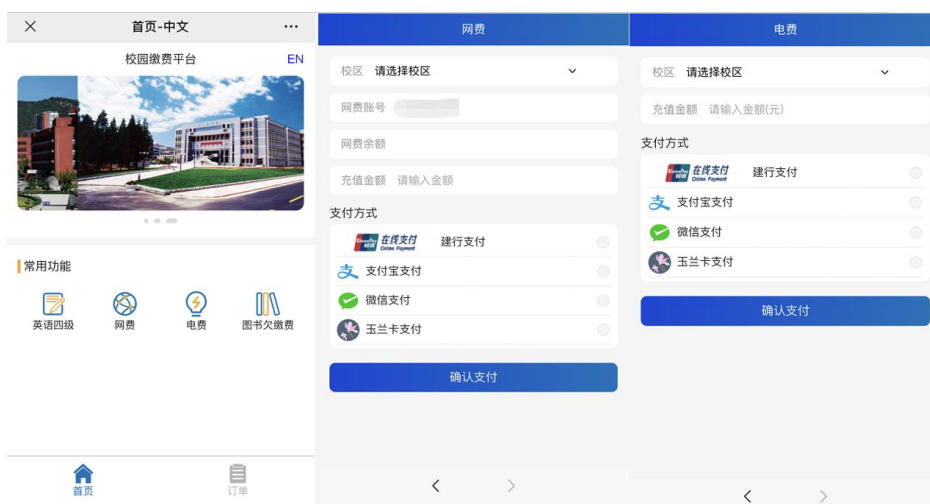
×
首页-中文
···
校园缴费平台
EN

常用功能
英语四级
网费
电费
图书欠缴费

首页
订单

网费
校区 请选择校区
网费账号 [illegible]
网费余额
充值金额 请输入金额
支付方式
在线支付 Online Payment 建行支付
支付宝支付
微信支付
玉兰卡支付
确认支付
<
>

电费
校区 请选择校区
充值金额 请输入金额(元)
支付方式
在线支付 Online Payment 建行支付
支付宝支付
微信支付
玉兰卡支付
确认支付
<
>